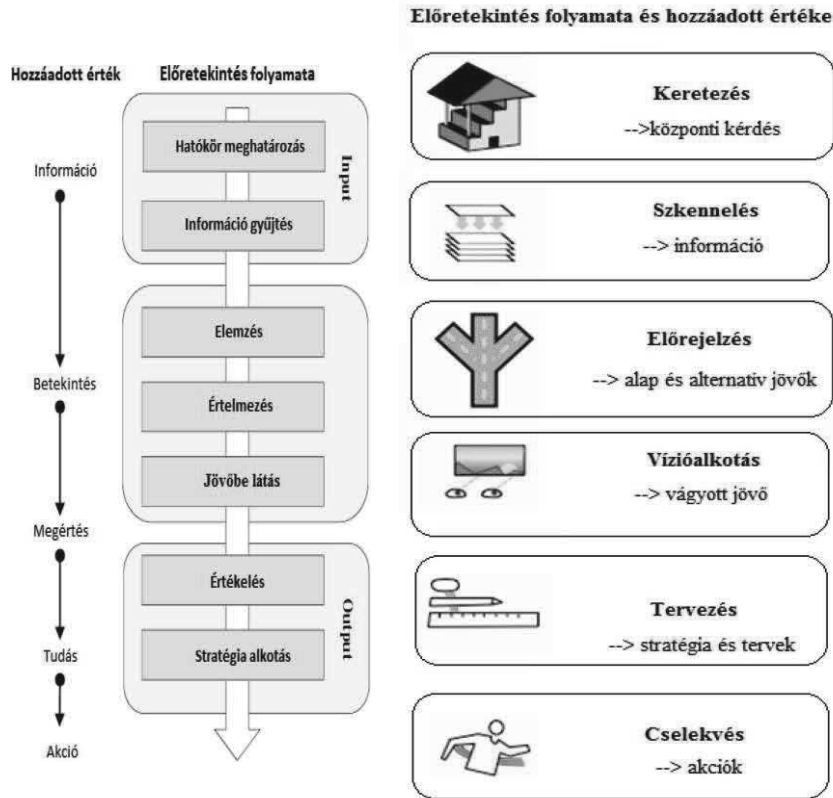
Előretekintés folyamata és hozzáadott értéke

Hozzáadott érték

Előretekintés folyamata

Információ

Hatókör meghatározás

Input

Információ gyűjtés

Elemzés

Betekintés

Értelmezés

Jövőbe látás

Megértés

Értékelés

Output

Tudás

Stratégia alkotás

Akció

Keretezés
-->központi kérdés

Szkennelés
--> információ

Előrejelzés
--> alap és alternatív jövők

Vízióalkotás
--> vágyott jövő

Tervezés
--> stratégia és tervek

Cselekvés
--> akciók